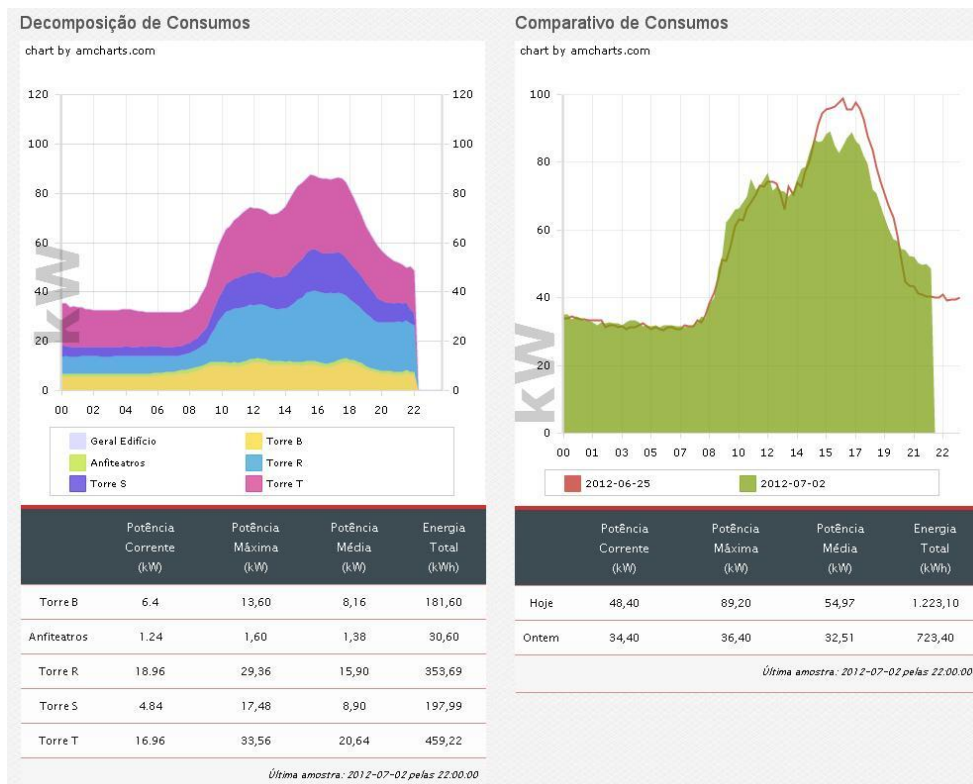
Decomposição de Consumos

chart by amcharts.com

120 100 80 60 40 20 0

kW

120 100 80 60 40 20 0

00 02 04 06 08 10 12 14 16 18 20 22

Geral Edifício
Torre B
Anfiteatros
Torre R
Torre S
Torre T

| | Potência Corrente (kW) | Potência Máxima (kW) | Potência Média (kW) | Energia Total (kWh) |
|---|---|---|---|---|
| Torre B | 6.4 | 13,60 | 8,16 | 181,60 |
| Anfiteatros | 1.24 | 1,60 | 1,38 | 30,60 |
| Torre R | 18.96 | 29,36 | 15,90 | 353,69 |
| Torre S | 4.84 | 17,48 | 8,90 | 197,99 |
| Torre T | 16.96 | 33,56 | 20,64 | 459,22 |

Última amostra: 2012-07-02 pelas 22:00:00

Comparativo de Consumos

chart by amcharts.com

100 80 60 40 20 0

kW

00 01 03 05 07 08 10 12 14 15 17 19 21 22

2012-06-25
2012-07-02

| | Potência Corrente (kW) | Potência Máxima (kW) | Potência Média (kW) | Energia Total (kWh) |
|---|---|---|---|---|
| Hoje | 48,40 | 89,20 | 54,97 | 1.223,10 |
| Ontem | 34,40 | 36,40 | 32,51 | 723,40 |

Última amostra: 2012-07-02 pelas 22:00:00